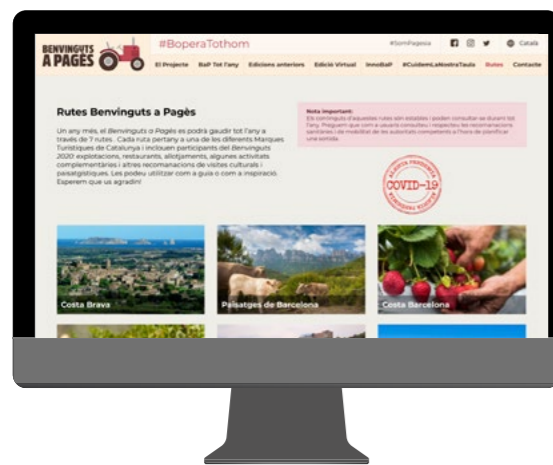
BENVINGUTS A PAGÈS

#BoperaTothom

#SomPagesa

Català

El Projecte BaP Tot l'any Edicions anteriors Edició Virtual InnoBaP #CuidemLaNostraTaula Rutes Contacte

Rutes Benvinguts a Pagès

Un any més, el Benvinguts a Pagès es podrà gaudir tot l'any a través de 7 rutes. Cada ruta pertany a una de les diferents Marques Turístiques de Catalunya i inclouen participants del Benvinguts 2020: explotacions, restaurants, allotjaments, algunes activitats complementàries i altres recomanacions de visites culturals i paisatgístiques. Les podeu utilitzar com a guia o com a inspiració. Esperem que us agradin!

Nota important:
Els continguts d'aquestes rutes són estables i poden consultar-se durant tot l'any. Preguem que com a usuaris consulteu i respecteu les recomanacions sanitàries i de mobilitat de les autoritats competents a l'hora de planificar una sortida.

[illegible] COVID-19 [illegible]

Costa Brava

Paisatges de Barcelona

Costa Barcelona